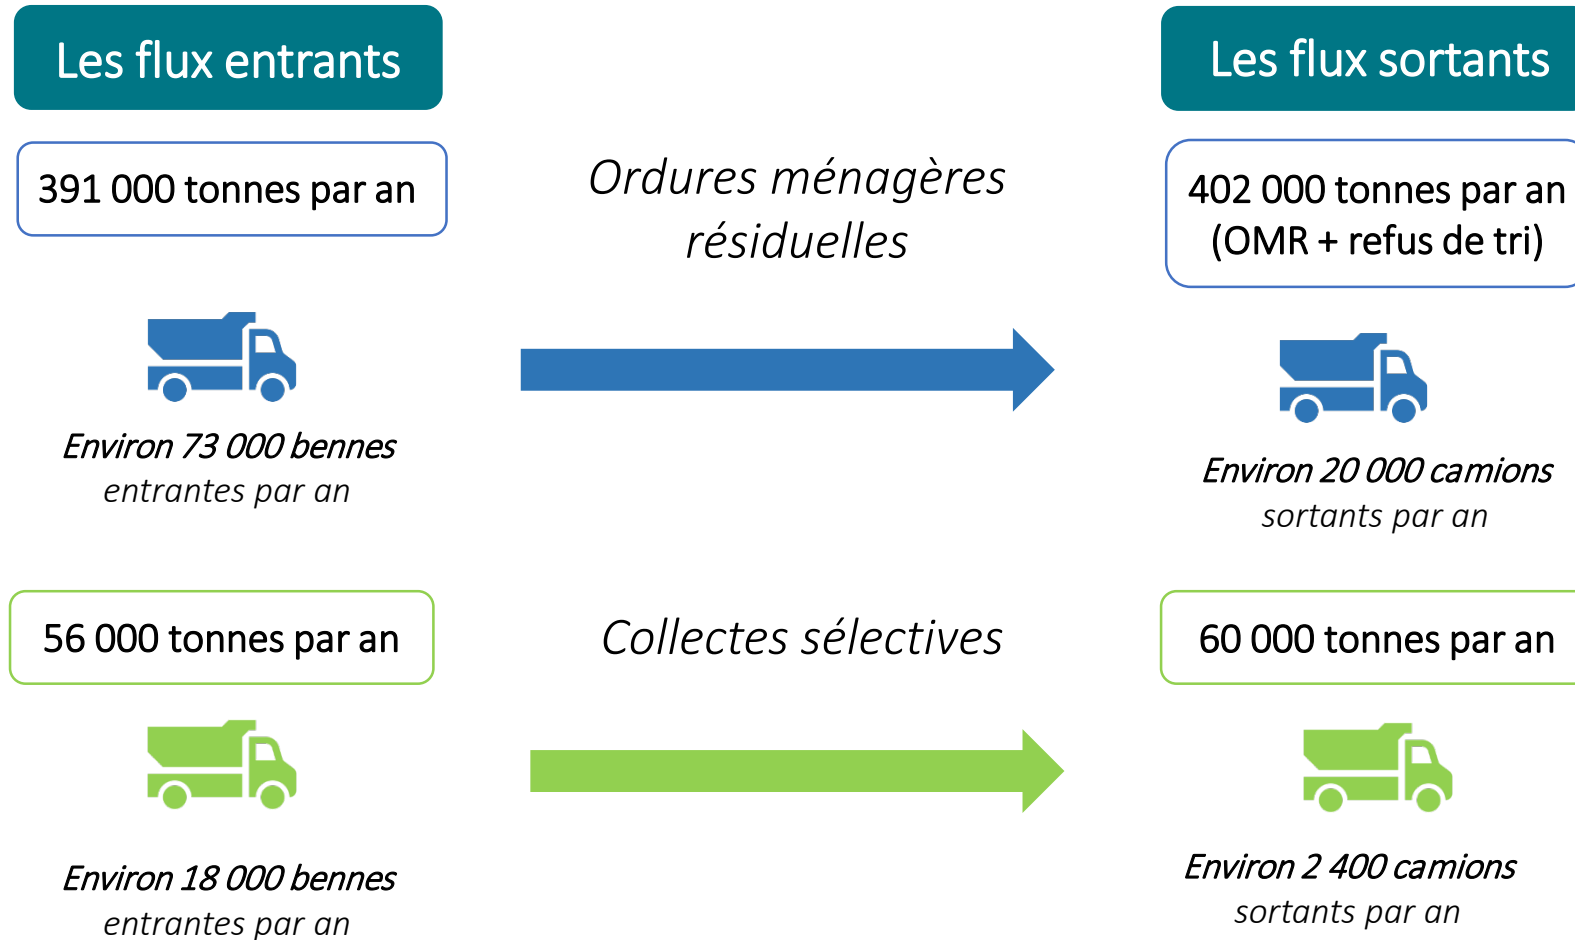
Les flux entrants

Les flux sortants

391 000 tonnes par an

Ordures ménagères résiduelles

402 000 tonnes par an (OMR + refus de tri)

Environ 73 000 bennes entrantes par an

Environ 20 000 camions sortants par an

56 000 tonnes par an

Collectes sélectives

60 000 tonnes par an

Environ 18 000 bennes entrantes par an

Environ 2 400 camions sortants par an